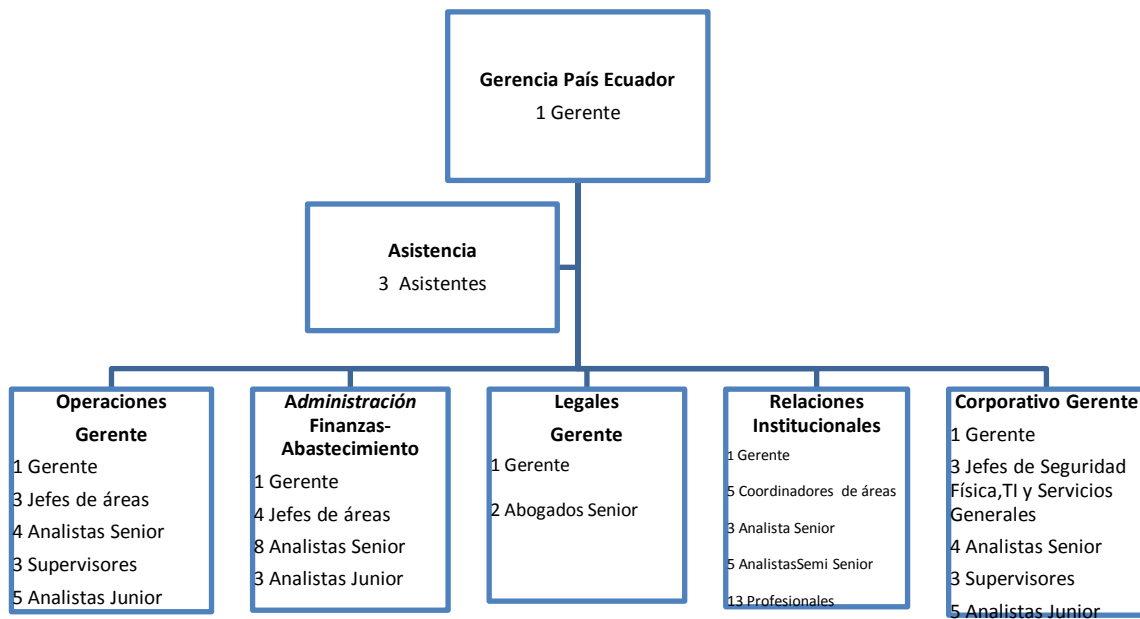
Gerencia País Ecuador
1 Gerente

Asistencia
3 Asistentes

Operaciones
Gerente
1 Gerente
3 Jefes de áreas
4 Analistas Senior
3 Supervisores
5 Analistas Junior

Administración Finanzas-Abastecimiento
1 Gerente
4 Jefes de áreas
8 Analistas Senior
3 Analistas Junior

Legales
Gerente
1 Gerente
2 Abogados Senior

Relaciones Institucionales
1 Gerente
5 Coordinadores de áreas
3 Analista Senior
5 AnalistasSemi Senior
13 Profesionales

Corporativo Gerente
1 Gerente
3 Jefes de Seguridad Física,TI y Servicios Generales
4 Analistas Senior
3 Supervisores
5 Analistas Junior